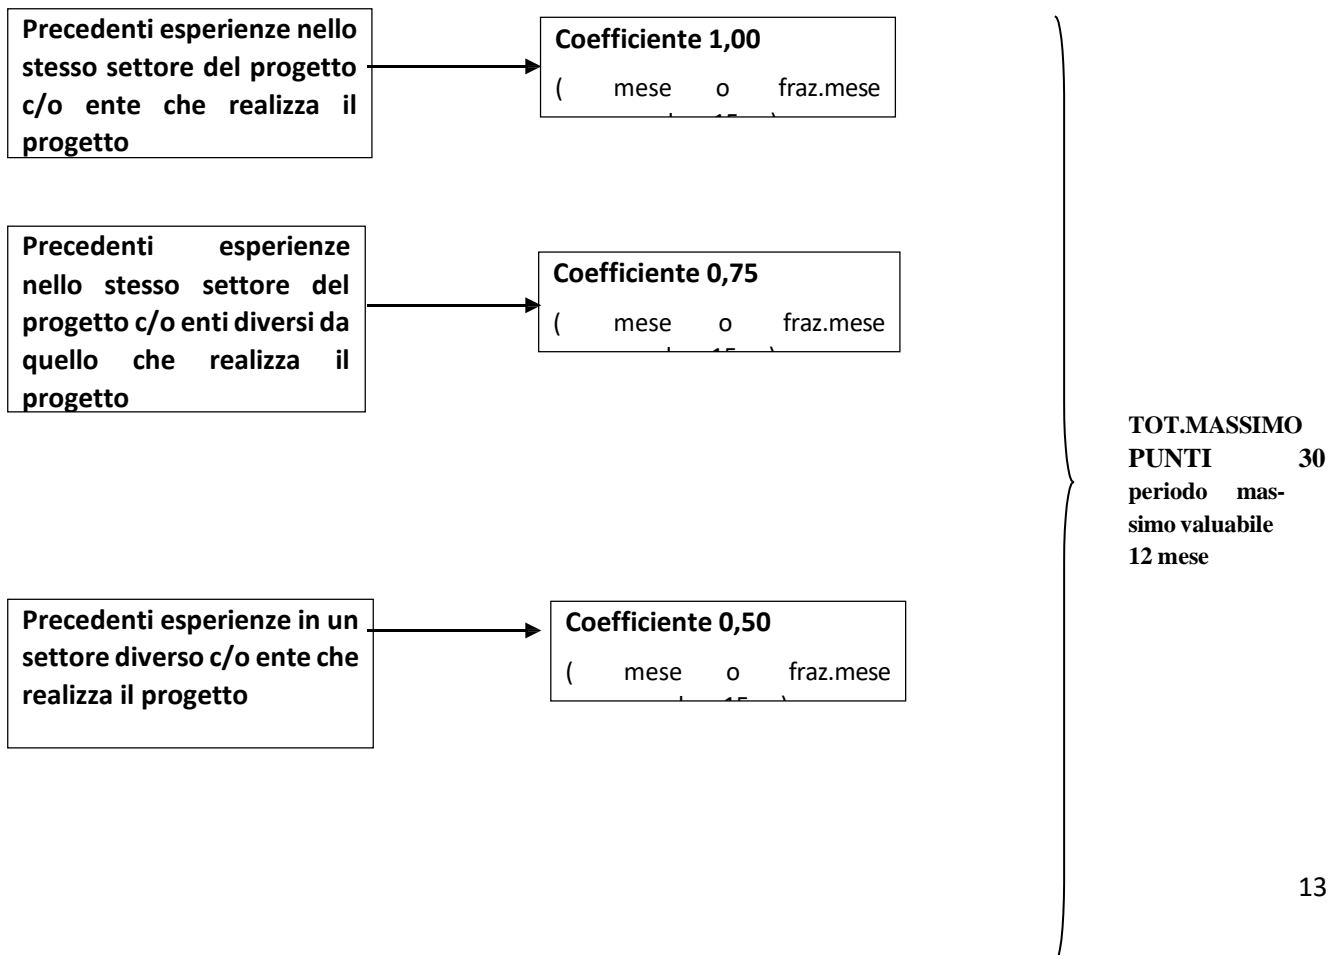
Precedenti esperienze nello stesso settore del progetto c/o ente che realizza il progetto

Coefficiente 1,00

( mese o fraz.mese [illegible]

Precedenti esperienze nello stesso settore del progetto c/o enti diversi da quello che realizza il progetto

Coefficiente 0,75

( mese o fraz.mese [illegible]

TOT.MASSIMO PUNTI 30 periodo massimo valuabile 12 mese

Precedenti esperienze in un settore diverso c/o ente che realizza il progetto

Coefficiente 0,50

( mese o fraz.mese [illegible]

13